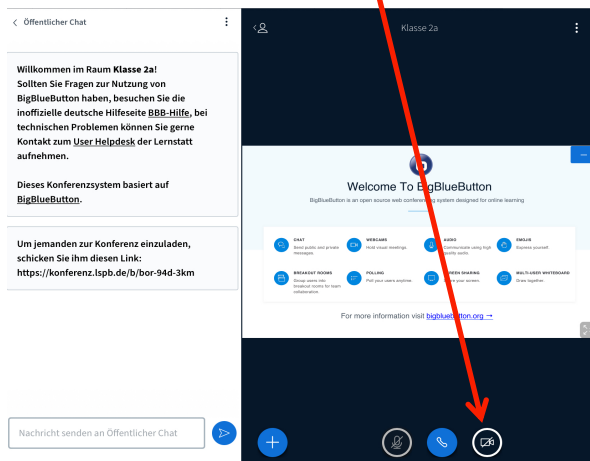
< Öffentlicher Chat

Willkommen im Raum **Klasse 2a**!
Sollten Sie Fragen zur Nutzung von BigBlueButton haben, besuchen Sie die inoffizielle deutsche Hilfeseite BBB-Hilfe, bei technischen Problemen können Sie gerne Kontakt zum User Helpdesk der Lernstatt aufnehmen.

Dieses Konferenzsystem basiert auf BigBlueButton.

Um jemanden zur Konferenz einzuladen, schicken Sie ihm diesen Link:
https://konferenz.lspb.de/b/bor-94d-3km

Nachricht senden an Öffentlicher Chat

Klasse 2a

Welcome To BigBlueButton

BigBlueButton is an open source web conferencing system designed for online learning

CHAT
Send public and private messages.

WEBCAMS
Hold visual meetings.

AUDIO
Communicate using high quality audio.

EMOJIS
Express yourself.

BREAKOUT ROOMS
Group users into breakout rooms for team collaboration.

POLLING
Poll your users anytime.

SCREEN SHARING
Share your screen.

MULTI-USER WHITEBOARD
Draw together.

For more information visit bigbluebutton.org →